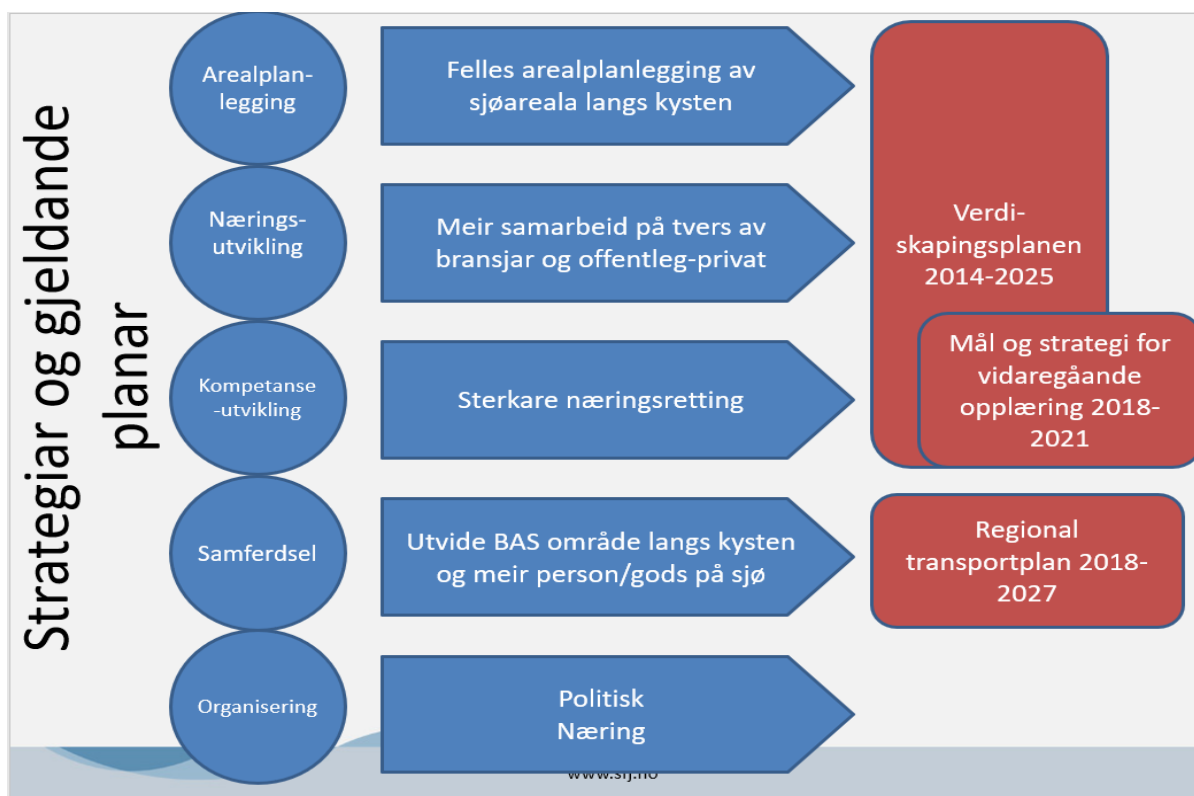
Strategiar og gjeldande planar

Arealplanlegging

Felles arealplanlegging av sjøareala langs kysten

Næringsutvikling

Meir samarbeid på tvers av bransjar og offentleg-privat

Kompetanse-utvikling

Sterkare næringsretting

Samferdsel

Utvide BAS område langs kysten og meir person/gods på sjø

Organisering

Politisk
Næring

Verdiskapingsplanen 2014-2025

Mål og strategi for vidaregåande opplæring 2018-2021

Regional transportplan 2018-2027

www.sfj.no